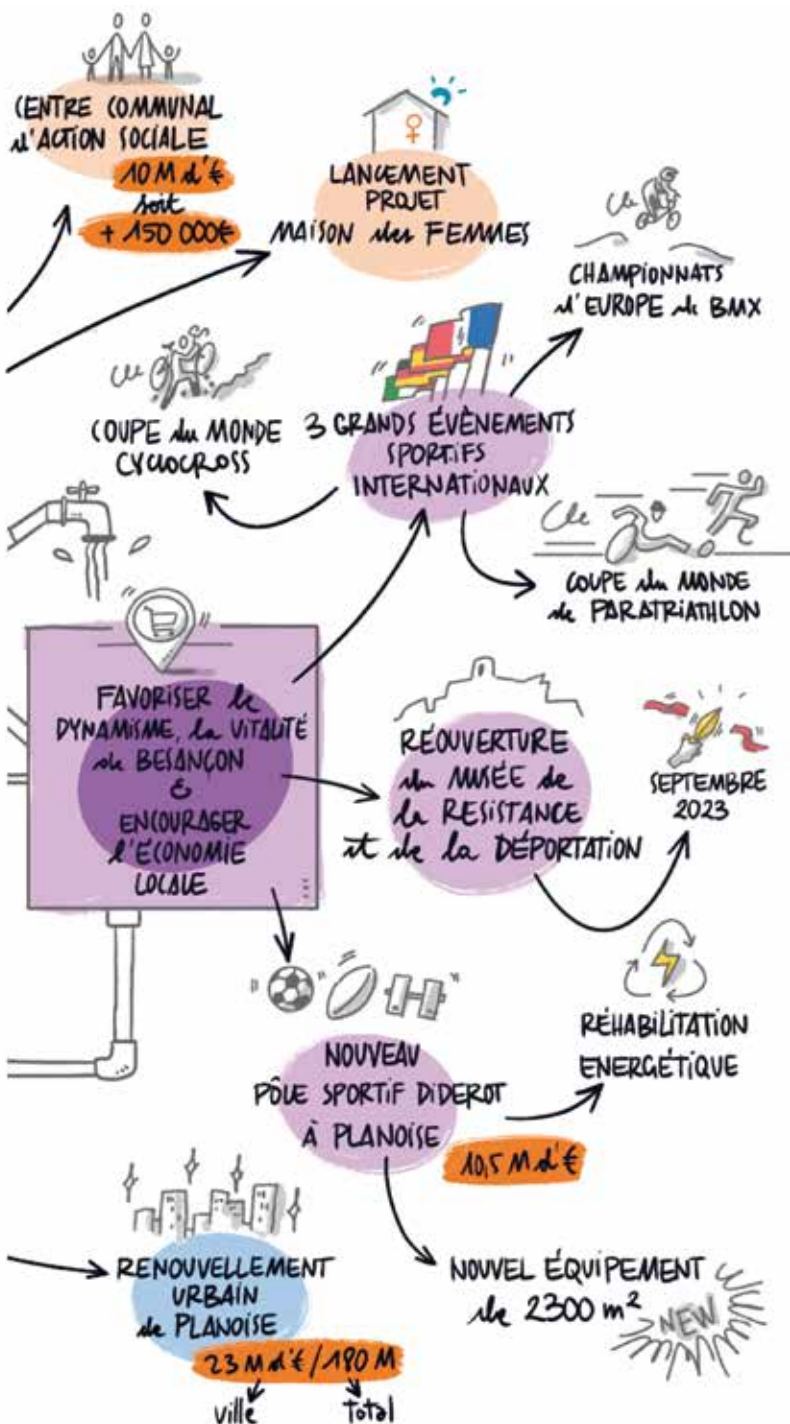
CENTRE COMMUNAL d'ACTION SOCIALE
10 M d'€
soit
+ 150 000€

LANCEMENT PROJET MAISON des FEMMES

CHAMPIONNATS d'EUROPE de BMX

COUPE du MONDE CYCLOCROSS

3 GRANDS ÉVÈNEMENTS SPORTIFS INTERNATIONAUX

COUPE du MONDE de PARATRIATHLON

FAVORISER le DYNAMISME, la VITALITÉ de BESANÇON & ENCOURAGER l'ÉCONOMIE LOCALE

RÉOUVERTURE du MUSÉE de la RÉSISTANCE et de la DÉPORTATION

SEPTEMBRE 2023

RÉHABILITATION ÉNERGÉTIQUE

NOUVEAU PÔLE SPORTIF DIDEROT À PLANOISE

10,5 M d'€

RENOUVELLEMENT URBAIN de PLANOISE

23 M d'€ / 180 M
ville
total

NOUVEL ÉQUIPEMENT de 2300 m²

NEW